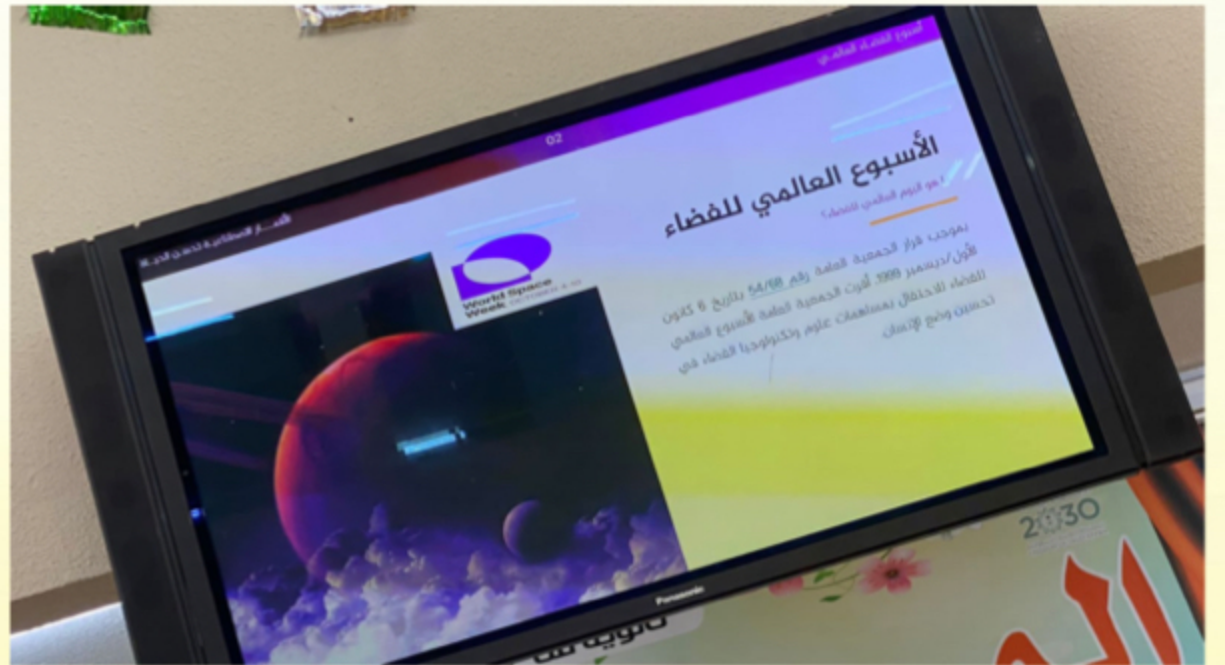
أسبوع الفضاء العالمي

02

الأسبوع العالمي للفضاء

ما هو اليوم العالمي للفضاء؟

بموجب قرار الجمعية العامة رقم 54/68 بتاريخ 6 كانون الأول/ديسمبر 1999، أقرت الجمعية العامة الأسبوع العالمي للفضاء للاحتفال بمساهمات علوم وتكنولوجيا الفضاء في تحسين وضع الإنسان.

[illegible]

World Space Week

Panasonic

2030